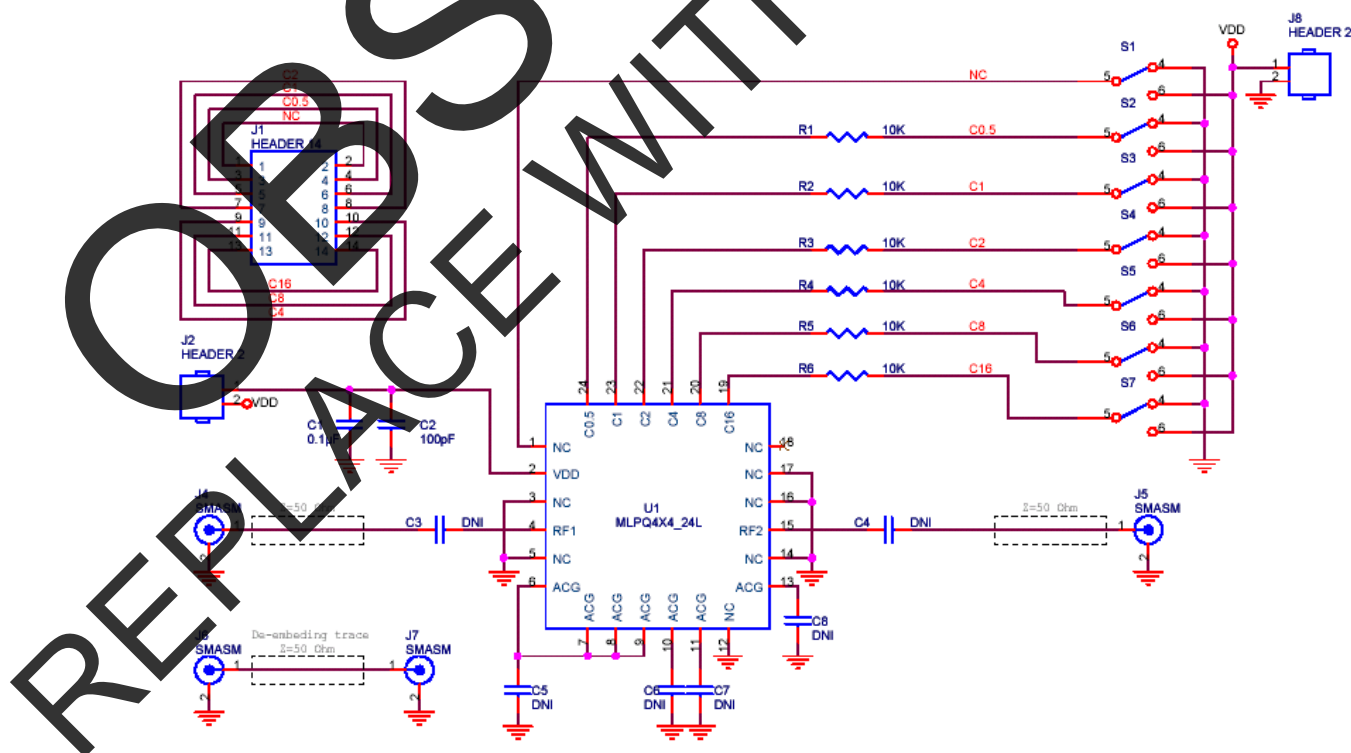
OBS
REPLACE WITH

VDD
J8
HEADER 2
S1
NC
5 4
1
2
S2
6
R1 10K C0.5
5 4
S3
6
R2 10K C1
5 4
S4
6
R3 10K C2
5 4
S5
6
R4 10K C4
5 4
S6
6
R5 10K C8
5 4
S7
6
R6 10K C16
5 4
6

C2
C1
C0.5
NC
J1
HEADER 14
1 2
3 4
5 6
7 8
9 10
11 12
13 14
C16
C8
C4

J2
HEADER 2
1
2 VDD
C1
0.1µF
C2
100pF

24 23 22 21 20 19
C0.5 C1 C2 C4 C8 C16
1 NC
2 VDD
3 NC
4 RF1
5 NC
6 ACG
NC 18
NC 17
NC 16
RF2 15
NC 14
ACG 13
U1
MLPQ4X4_24L
ACG ACG ACG ACG ACG NC
7 8 9 10 11 12

J4
SMASM
Z=50 Ohm
C3 DNI
C4 DNI
Z=50 Ohm
J5
SMASM
1
2
C8
DNI

J6
SMASM
De-embeding trace
Z=50 Ohm
J7
SMASM
1
2
C5
DNI
C6
DNI
C7
DNI